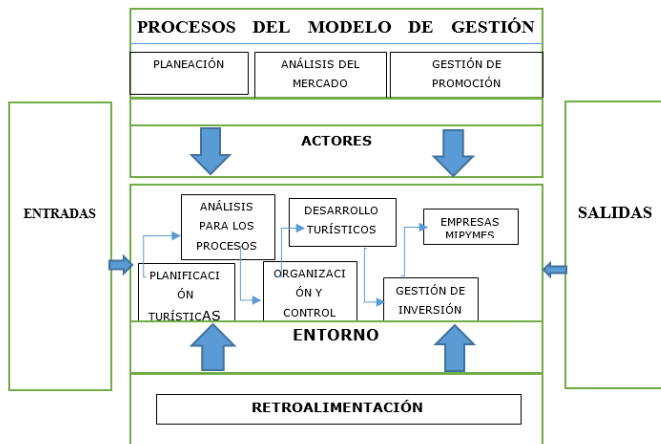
PROCESOS DEL MODELO DE GESTIÓN

PLANEACIÓN

ANÁLISIS DEL MERCADO

GESTIÓN DE PROMOCIÓN

ACTORES

ENTRADAS

SALIDAS

ANÁLISIS PARA LOS PROCESOS

DESARROLLO TURÍSTICOS

EMPRESAS MIPYMES

PLANIFICACIÓN TURÍSTICAS

ORGANIZACIÓN Y CONTROL

GESTIÓN DE INVERSIÓN

ENTORNO

RETROALIMENTACIÓN